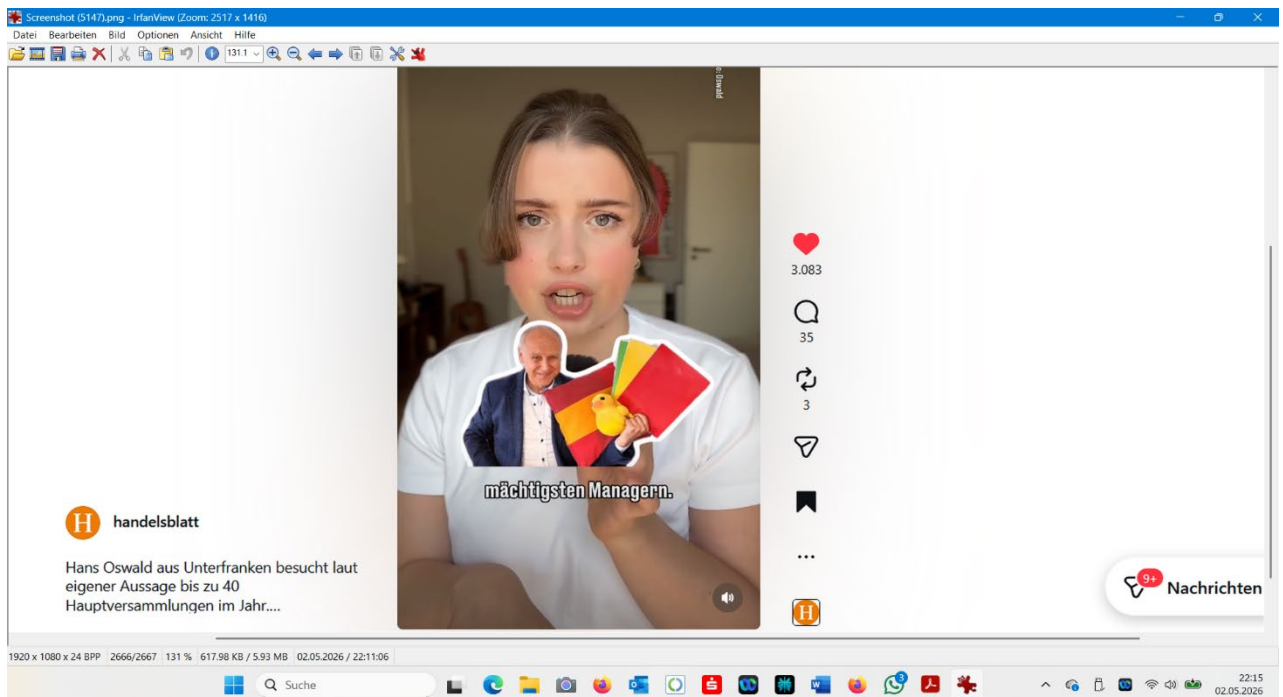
Screenshot (5147).png - IrfanView (Zoom: 2517 x 1416)

Datei Bearbeiten Bild Optionen Ansicht Hilfe

131.1

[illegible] Oswald

mächtigsten Managern.

3.083

35

3

handelsblatt

Hans Oswald aus Unterfranken besucht laut eigener Aussage bis zu 40 Hauptversammlungen im Jahr....

9+ Nachrichten

1920 x 1080 x 24 BPP 2666/2667 131 % 617.98 KB / 5.93 MB 02.05.2026 / 22:11:06

Suche

22:15
02.05.2026